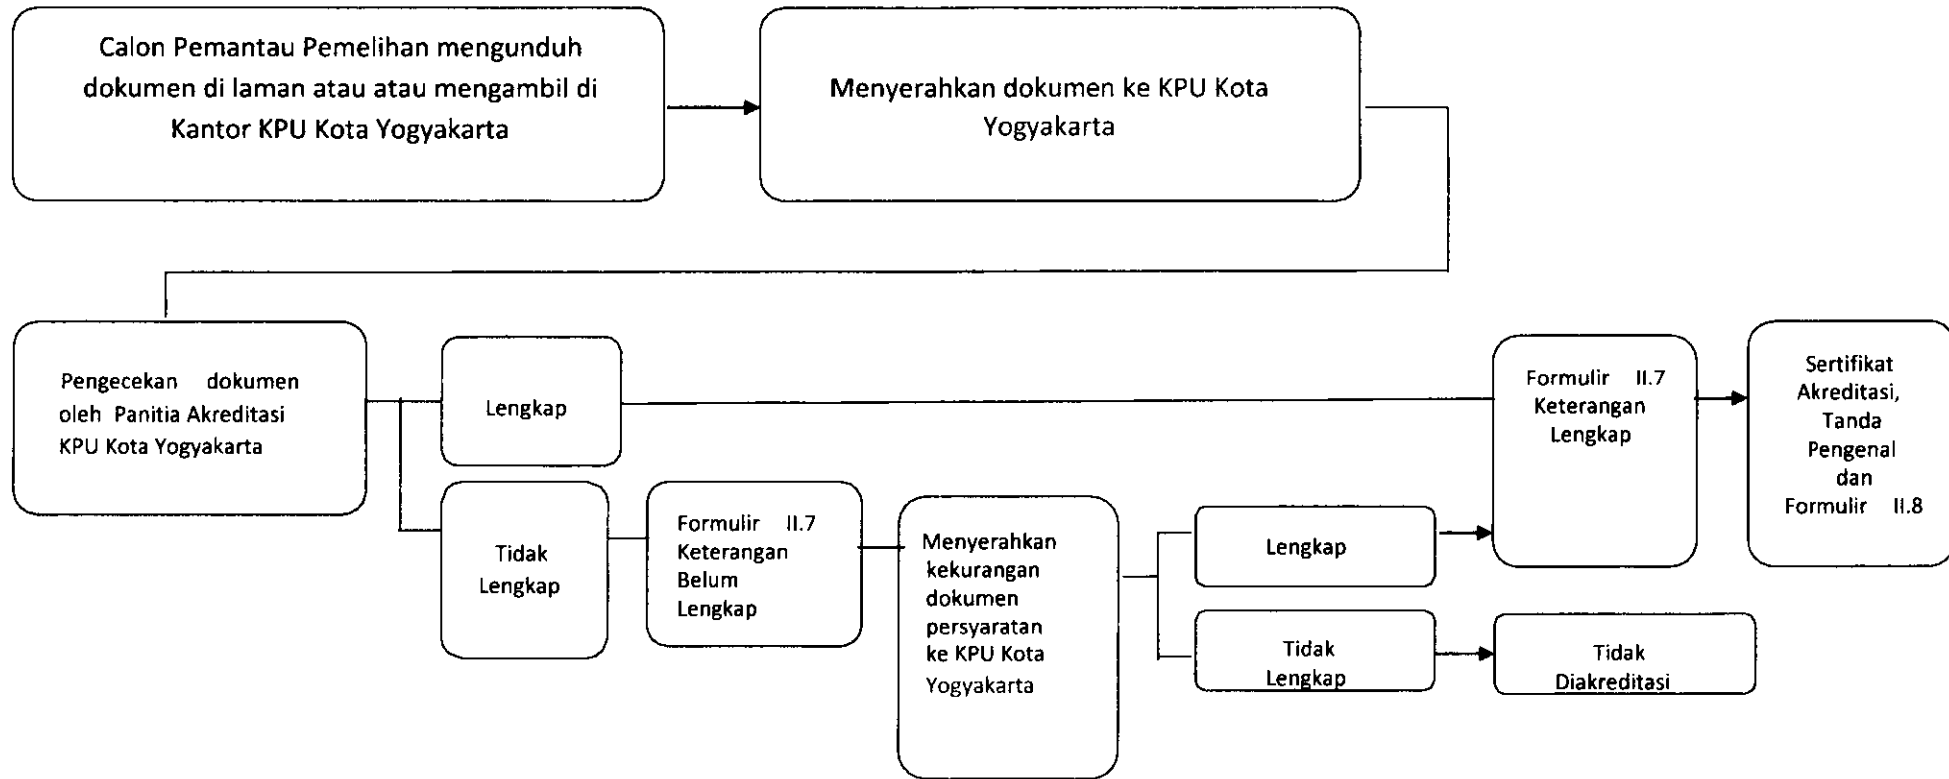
Calon Pemantau Pemelihan mengunduh dokumen di laman atau atau mengambil di Kantor KPU Kota Yogyakarta

Menyerahkan dokumen ke KPU Kota Yogyakarta

Pengecekan dokumen oleh Panitia Akreditasi KPU Kota Yogyakarta

Lengkap

Formulir II.7 Keterangan Lengkap

Sertifikat Akreditasi, Tanda Pengenal dan Formulir II.8

Tidak Lengkap

Formulir II.7 Keterangan Belum Lengkap

Menyerahkan kekurangan dokumen persyaratan ke KPU Kota Yogyakarta

Lengkap

Tidak Lengkap

Tidak Diakreditasi